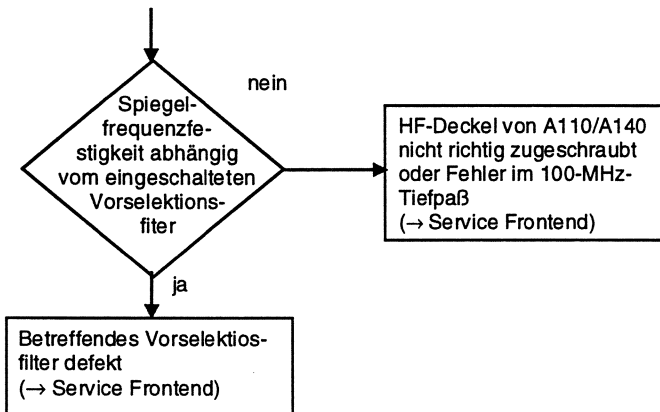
Spiegelfrequenzfestigkeit abhängig vom eingeschalteten Vorselektionsfilter

nein

HF-Deckel von A110/A140 nicht richtig zugeschraubt oder Fehler im 100-MHz-Tiefpaß
(→ Service Frontend)

ja

Betreffendes Vorselektiosfilter defekt
(→ Service Frontend)